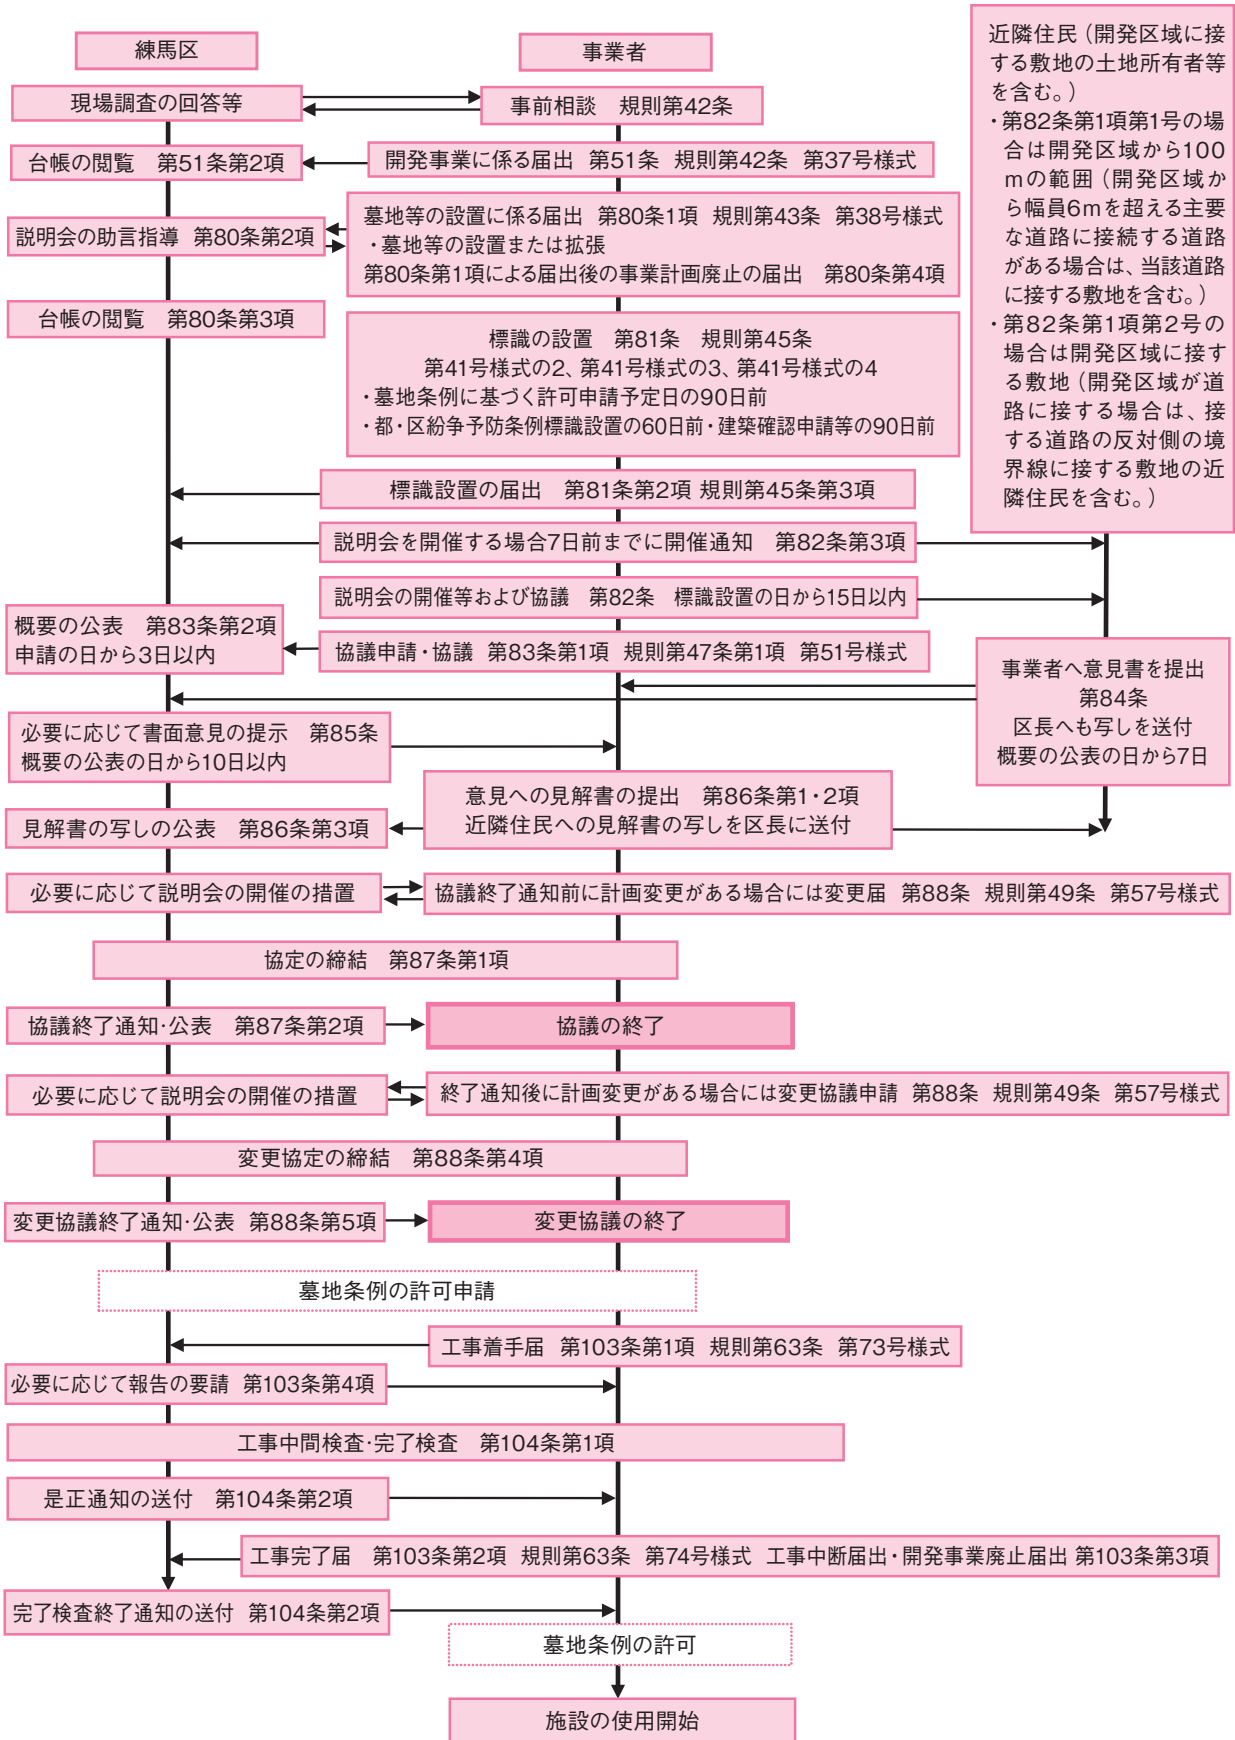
練馬区

事業者

近隣住民（開発区域に接する敷地の土地所有者等を含む。）
・第82条第1項第1号の場合は開発区域から100mの範囲（開発区域から幅員6mを超える主要な道路に接続する道路がある場合は、当該道路に接する敷地を含む。）
・第82条第1項第2号の場合は開発区域に接する敷地（開発区域が道路に接する場合は、接する道路の反対側の境界線に接する敷地の近隣住民を含む。）

現場調査の回答等

事前相談　規則第42条

台帳の閲覧　第51条第2項

開発事業に係る届出　第51条　規則第42条　第37号様式

説明会の助言指導　第80条第2項

墓地等の設置に係る届出　第80条1項　規則第43条　第38号様式
・墓地等の設置または拡張
第80条第1項による届出後の事業計画廃止の届出　第80条第4項

台帳の閲覧　第80条第3項

標識の設置　第81条　規則第45条
第41号様式の2、第41号様式の3、第41号様式の4
・墓地条例に基づく許可申請予定日の90日前
・都・区紛争予防条例標識設置の60日前・建築確認申請等の90日前

標識設置の届出　第81条第2項 規則第45条第3項

説明会を開催する場合7日前までに開催通知　第82条第3項

説明会の開催等および協議　第82条　標識設置の日から15日以内

概要の公表　第83条第2項
申請の日から3日以内

協議申請・協議　第83条第1項　規則第47条第1項　第51号様式

事業者へ意見書を提出
第84条
区長へも写しを送付
概要の公表の日から7日

必要に応じて書面意見の提示　第85条
概要の公表の日から10日以内

意見への見解書の提出　第86条第1・2項
近隣住民への見解書の写しを区長に送付

見解書の写しの公表　第86条第3項

必要に応じて説明会の開催の措置

協議終了通知前に計画変更がある場合には変更届　第88条　規則第49条　第57号様式

協定の締結　第87条第1項

協議終了通知·公表　第87条第2項

協議の終了

必要に応じて説明会の開催の措置

終了通知後に計画変更がある場合には変更協議申請　第88条　規則第49条　第57号様式

変更協定の締結　第88条第4項

変更協議終了通知·公表　第88条第5項

変更協議の終了

墓地条例の許可申請

工事着手届　第103条第1項　規則第63条　第73号様式

必要に応じて報告の要請　第103条第4項

工事中間検査·完了検査　第104条第1項

是正通知の送付　第104条第2項

工事完了届　第103条第2項　規則第63条　第74号様式　工事中断届出・開発事業廃止届出 第103条第3項

完了検査終了通知の送付　第104条第2項

墓地条例の許可

施設の使用開始